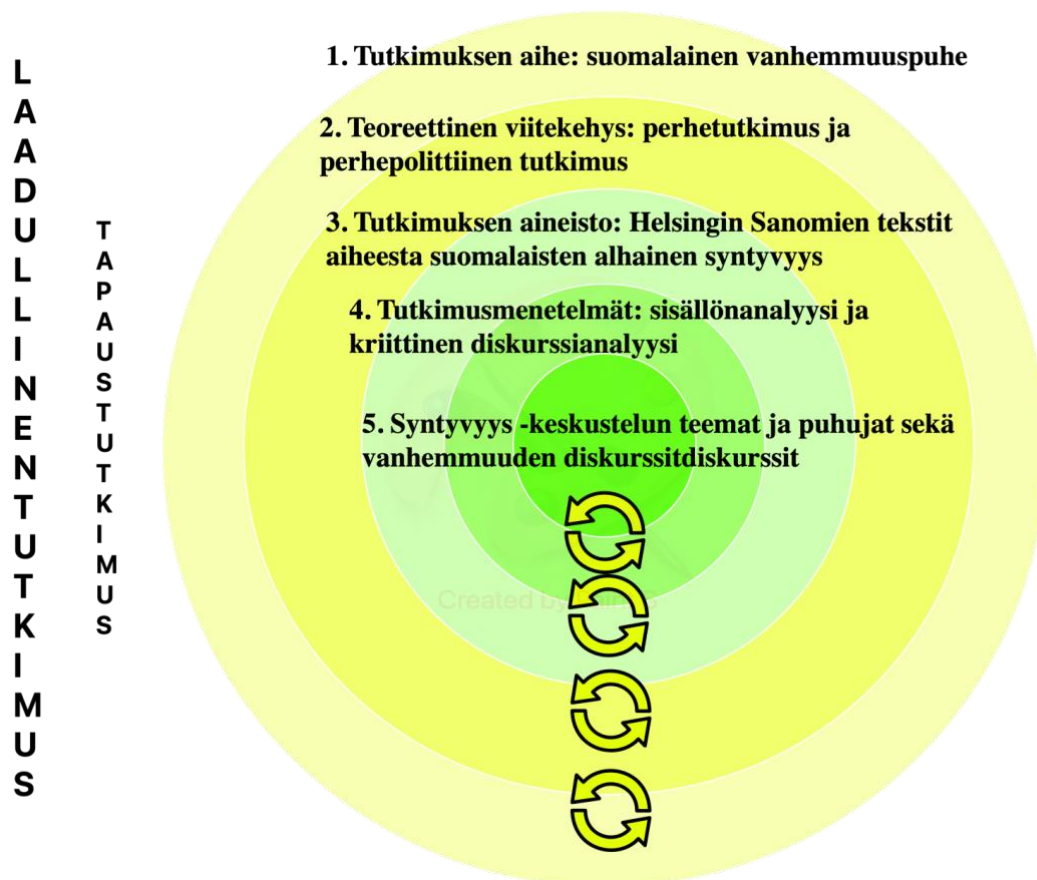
LAADULLINENTUTKIMUS

TAPAUSTUTKIMUS

1. Tutkimuksen aihe: suomalainen vanhemmuuspuhe

2. Teoreettinen viitekehys: perhetutkimus ja perhepolittiinen tutkimus

3. Tutkimuksen aineisto: Helsingin Sanomien tekstit aiheesta suomalaisten alhainen syntyvyys

4. Tutkimusmenetelmät: sisällönanalyysi ja kriittinen diskurssianalyysi

5. Syntyvyys -keskustelun teemat ja puhujat sekä vanhemmuuden diskurssitdiskurssit

Created by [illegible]